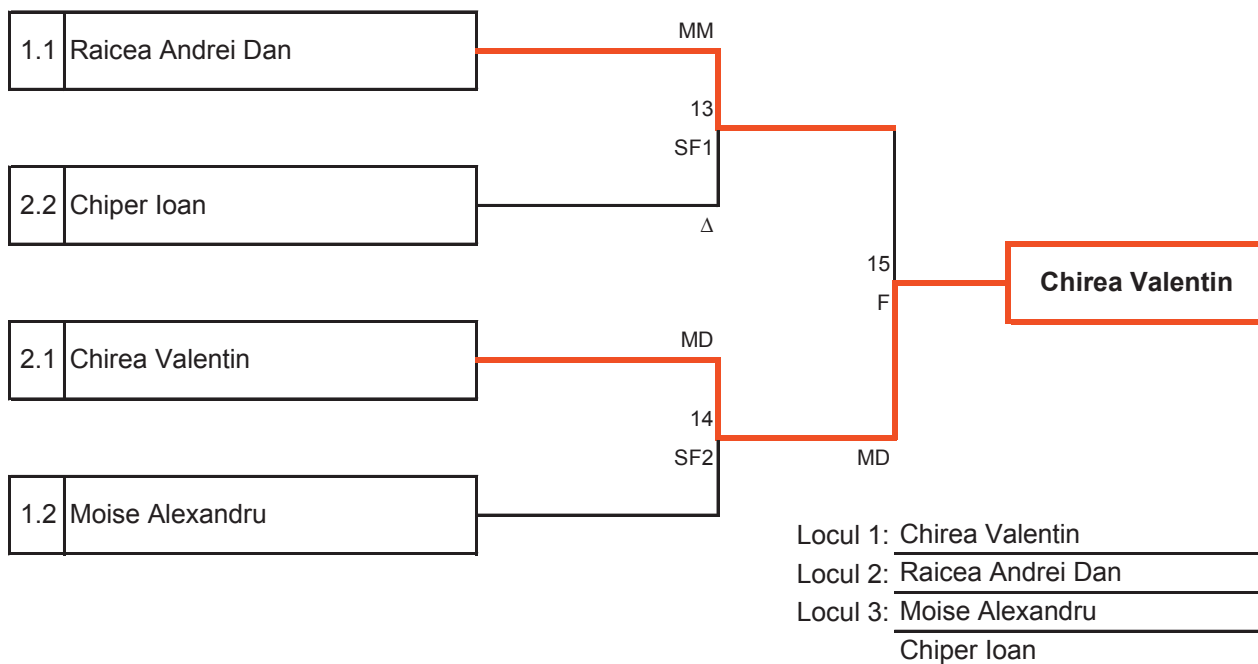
1.1 Raicea Andrei Dan

MM

13

SF1

2.2 Chiper Ioan

Δ

15

F

Chirea Valentin

2.1 Chirea Valentin

MD

14

SF2

MD

1.2 Moise Alexandru

Locul 1: Chirea Valentin
Locul 2: Raicea Andrei Dan
Locul 3: Moise Alexandru
Chiper Ioan